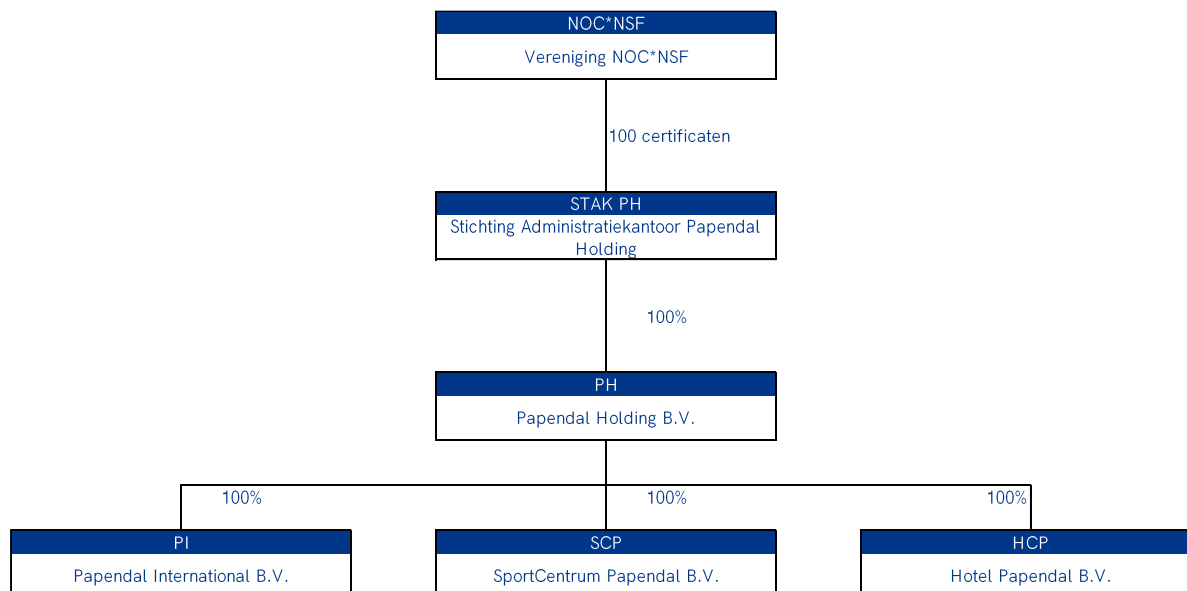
NOC*NSF
Vereniging NOC*NSF

100 certificaten

STAK PH
Stichting Administratiekantoor Papendal Holding

100%

PH
Papendal Holding B.V.

100%

100%

100%

PI
Papendal International B.V.

SCP
SportCentrum Papendal B.V.

HCP
Hotel Papendal B.V.